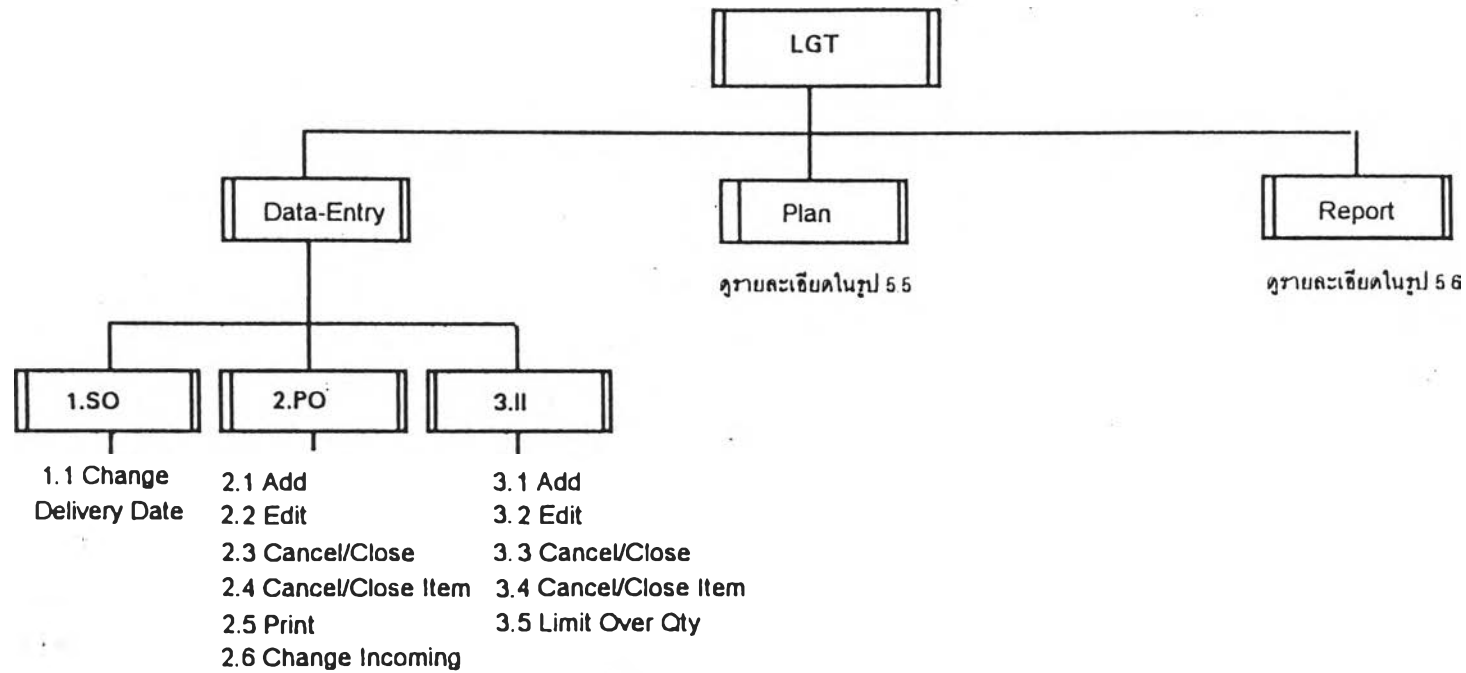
LGT

Data-Entry

Plan

ดูรายละเอียดในรูป 5.5

Report

ดูรายละเอียดในรูป 5.6

1.SO

1.1 Change Delivery Date

2.PO

2.1 Add
2.2 Edit
2.3 Cancel/Close
2.4 Cancel/Close Item
2.5 Print
2.6 Change Incoming

3.II

3.1 Add
3.2 Edit
3.3 Cancel/Close
3.4 Cancel/Close Item
3.5 Limit Over Qty